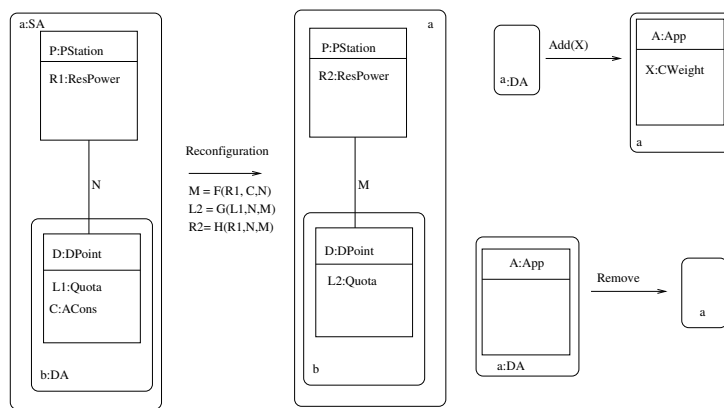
a:SA

P:PStation

R1:ResPower

N

D:DPoint

L1:Quota
C:ACons

b:DA

Reconfiguration

M = F(R1, C,N)
L2 = G(L1,N,M)
R2= H(R1,N,M)

a

P:PStation

R2:ResPower

M

D:DPoint

L2:Quota

b

a:DA

Add(X)

A:App

X:CWeight

a

A:App

a:DA

Remove

a